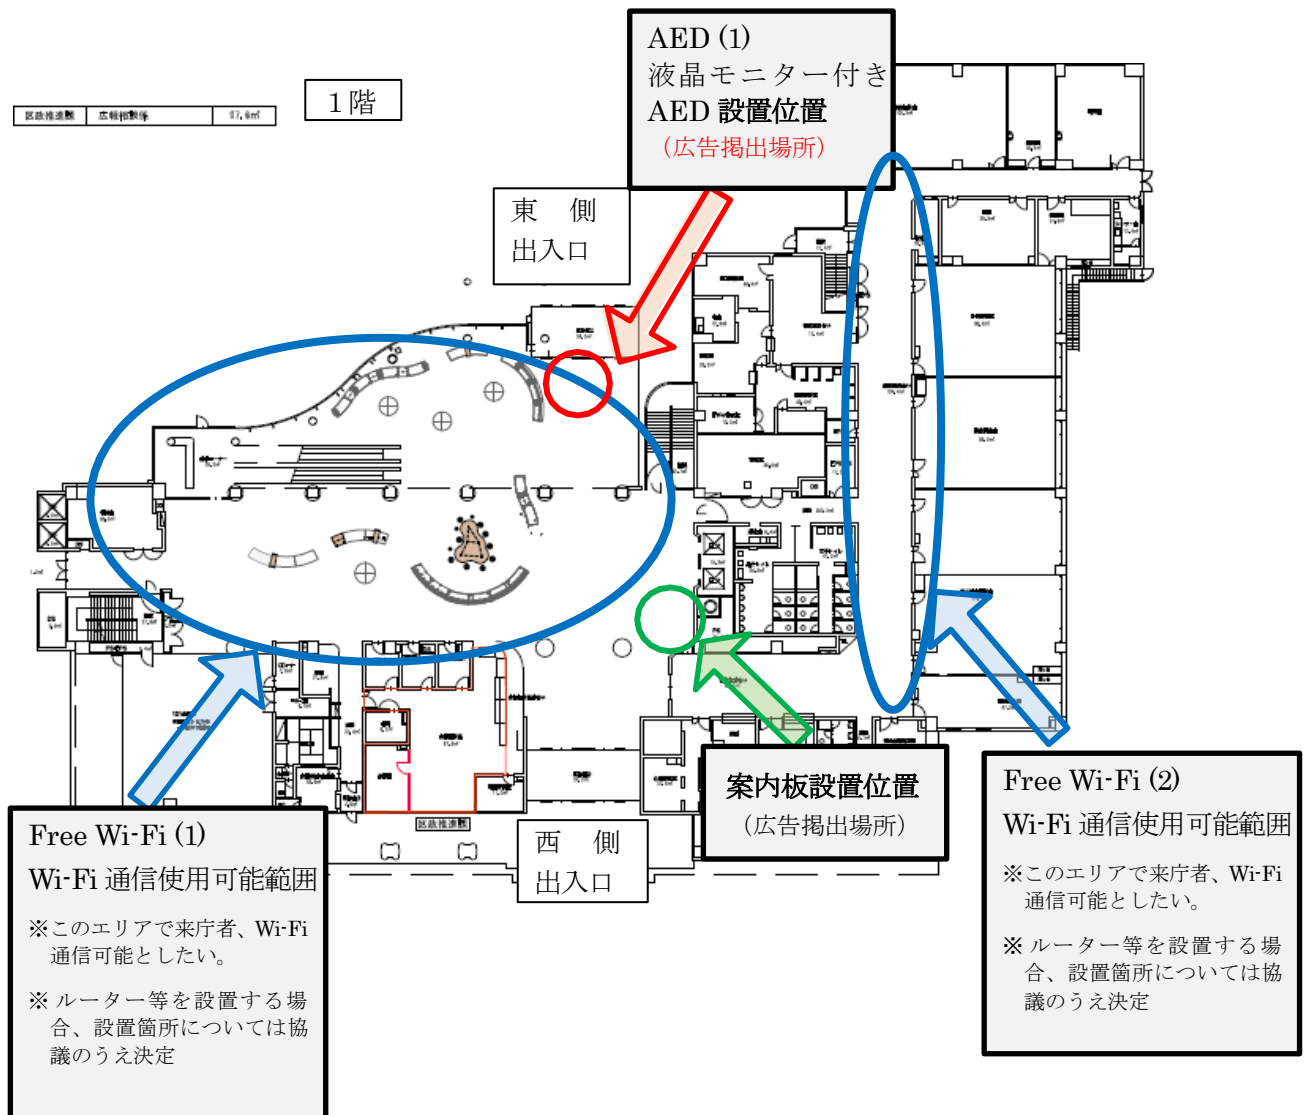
AED (1)
液晶モニター付き
AED 設置位置
（広告掲出場所）

| 区政推進課 | 広報相談係 | 87.6㎡ |
|---|---|---|

1階

東 側
出入口

Free Wi-Fi (1)
Wi-Fi 通信使用可能範囲

※このエリアで来庁者、Wi-Fi 通信可能としたい。

※ ルーター等を設置する場合、設置箇所については協議のうえ決定

西 側
出入口

案内板設置位置
（広告掲出場所）

Free Wi-Fi (2)
Wi-Fi 通信使用可能範囲

※このエリアで来庁者、Wi-Fi 通信可能としたい。

※ ルーター等を設置する場合、設置箇所については協議のうえ決定